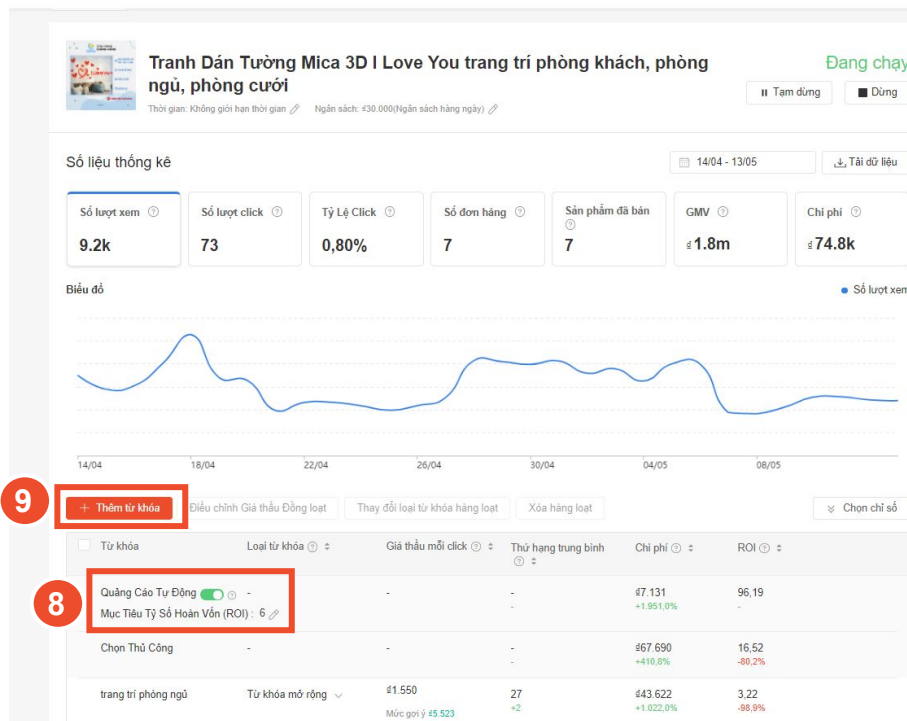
Tranh Dán Tường Mica 3D I Love You trang trí phòng khách, phòng ngủ, phòng cưới

Đang chạy

Thời gian: Không giới hạn thời gian   Ngân sách: ₫30.000(Ngân sách hàng ngày)

Tạm dừng   Dừng

Số liệu thống kê

14/04 - 13/05   Tải dữ liệu

| Số lượt xem | Số lượt click | Tỷ Lệ Click | Số đơn hàng | Sản phẩm đã bán | GMV | Chi phí |
|---|---|---|---|---|---|---|
| 9.2k | 73 | 0,80% | 7 | 7 | ₫1.8m | ₫74.8k |

Biểu đồ

Số lượt xem

14/04   18/04   22/04   26/04   30/04   04/05   08/05

9

+ Thêm từ khóa   Điều chỉnh Giá thầu Đồng loạt   Thay đổi loại từ khóa hàng loạt   Xóa hàng loạt   Chọn chỉ số

8

| Từ khóa | Loại từ khóa | Giá thầu mỗi click | Thứ hạng trung bình | Chi phí | ROI |
|---|---|---|---|---|---|
| Quảng Cáo Tự Động<br>Mục Tiêu Tỷ Số Hoàn Vốn (ROI) : 6 | - | - | -<br>- | ₫7.131<br>+1.951,0% | 96,19<br>- |
| Chọn Thủ Công | - | - | -<br>- | ₫67.690<br>+410,8% | 16,52<br>-80,2% |
| trang trí phòng ngủ | Từ khóa mở rộng | ₫1.550<br>Mức gợi ý ₫5.523 | 27<br>+2 | ₫43.622<br>+1.022,0% | 3,22<br>-98,9% |